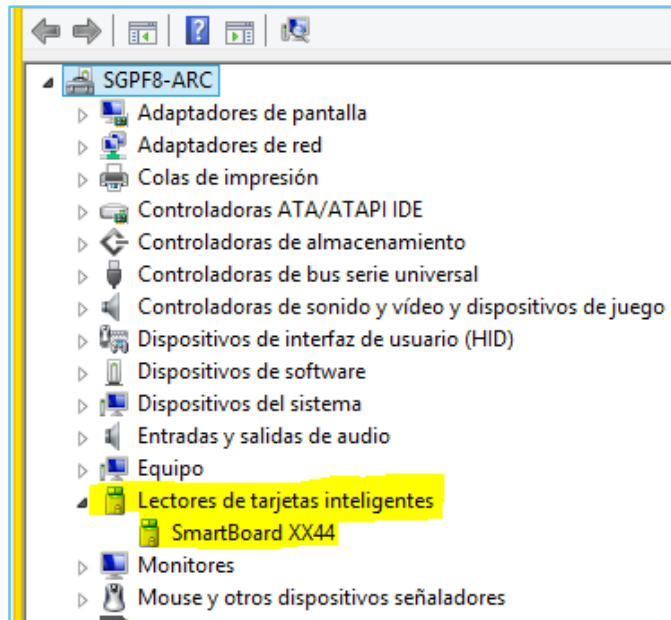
SGPF8-ARC
Adaptadores de pantalla
Adaptadores de red
Colas de impresión
Controladoras ATA/ATAPI IDE
Controladoras de almacenamiento
Controladoras de bus serie universal
Controladoras de sonido y vídeo y dispositivos de juego
Dispositivos de interfaz de usuario (HID)
Dispositivos de software
Dispositivos del sistema
Entradas y salidas de audio
Equipo
Lectores de tarjetas inteligentes
SmartBoard XX44
Monitores
Mouse y otros dispositivos señaladores